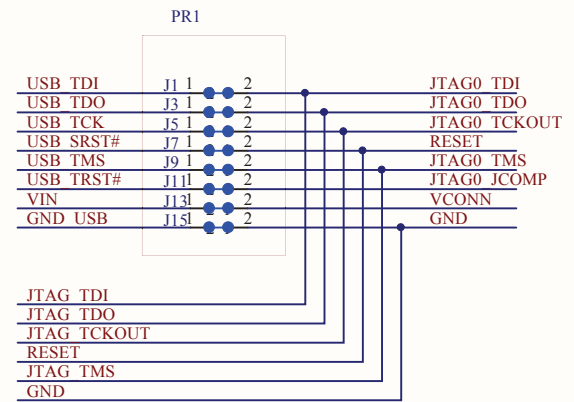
PR1

USB TDI
USB TDO
USB TCK
USB SRST#
USB TMS
USB TRST#
VIN
GND USB

J1 1 2
J3 1 2
J5 1 2
J7 1 2
J9 1 2
J11 1 2
J13 1 2
J15 1 2

JTAG0 TDI
JTAG0 TDO
JTAG0 TCKOUT
RESET
JTAG0 TMS
JTAG0 JCOMP
VCONN
GND

JTAG TDI
JTAG TDO
JTAG TCKOUT
RESET
JTAG TMS
GND